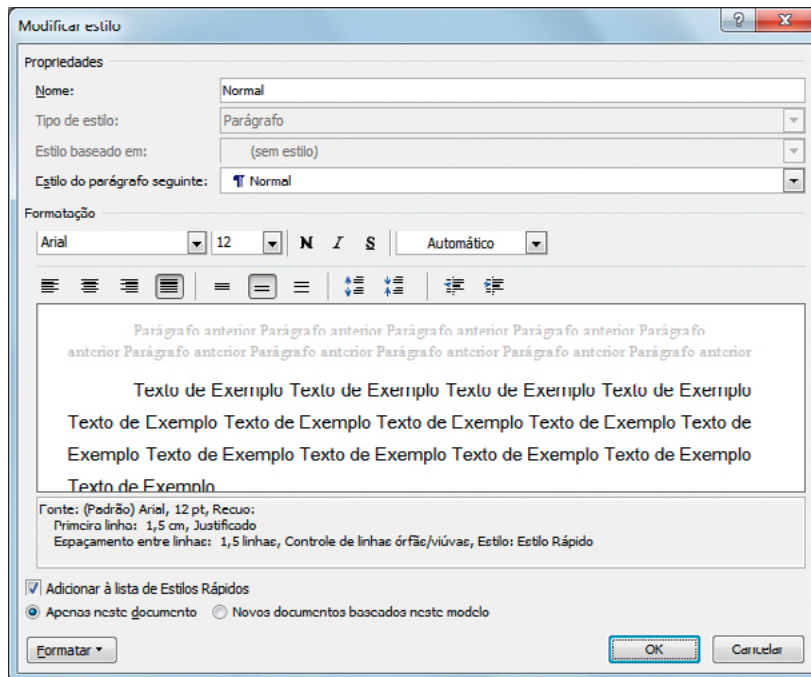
Modificar estilo

Propriedades

Nome: Normal

Tipo de estilo: Parágrafo

Estilo baseado em: (sem estilo)

Estilo do parágrafo seguinte: ¶ Normal

Formatação

Arial 12 N I S Automático

Parágrafo anterior Parágrafo anterior Parágrafo anterior Parágrafo anterior Parágrafo anterior Parágrafo anterior Parágrafo anterior Parágrafo anterior Parágrafo anterior Parágrafo anterior

Texto de Exemplo Texto de Exemplo Texto de Exemplo Texto de Exemplo Texto de Exemplo Texto de Exemplo Texto de Exemplo Texto de Exemplo Texto de Exemplo Texto de Exemplo Texto de Exemplo Texto de Exemplo Texto de Exemplo Texto de Exemplo

Fonte: (Padrão) Arial, 12 pt, Recuo:
Primeira linha: 1,5 cm, Justificado
Espaçamento entre linhas: 1,5 linhas, Controle de linhas órfãs/viúvas, Estilo: Estilo Rápido

Adicionar à lista de Estilos Rápidos

Apenas neste documento Novos documentos baseados neste modelo

Formatar ▾ OK Cancelar